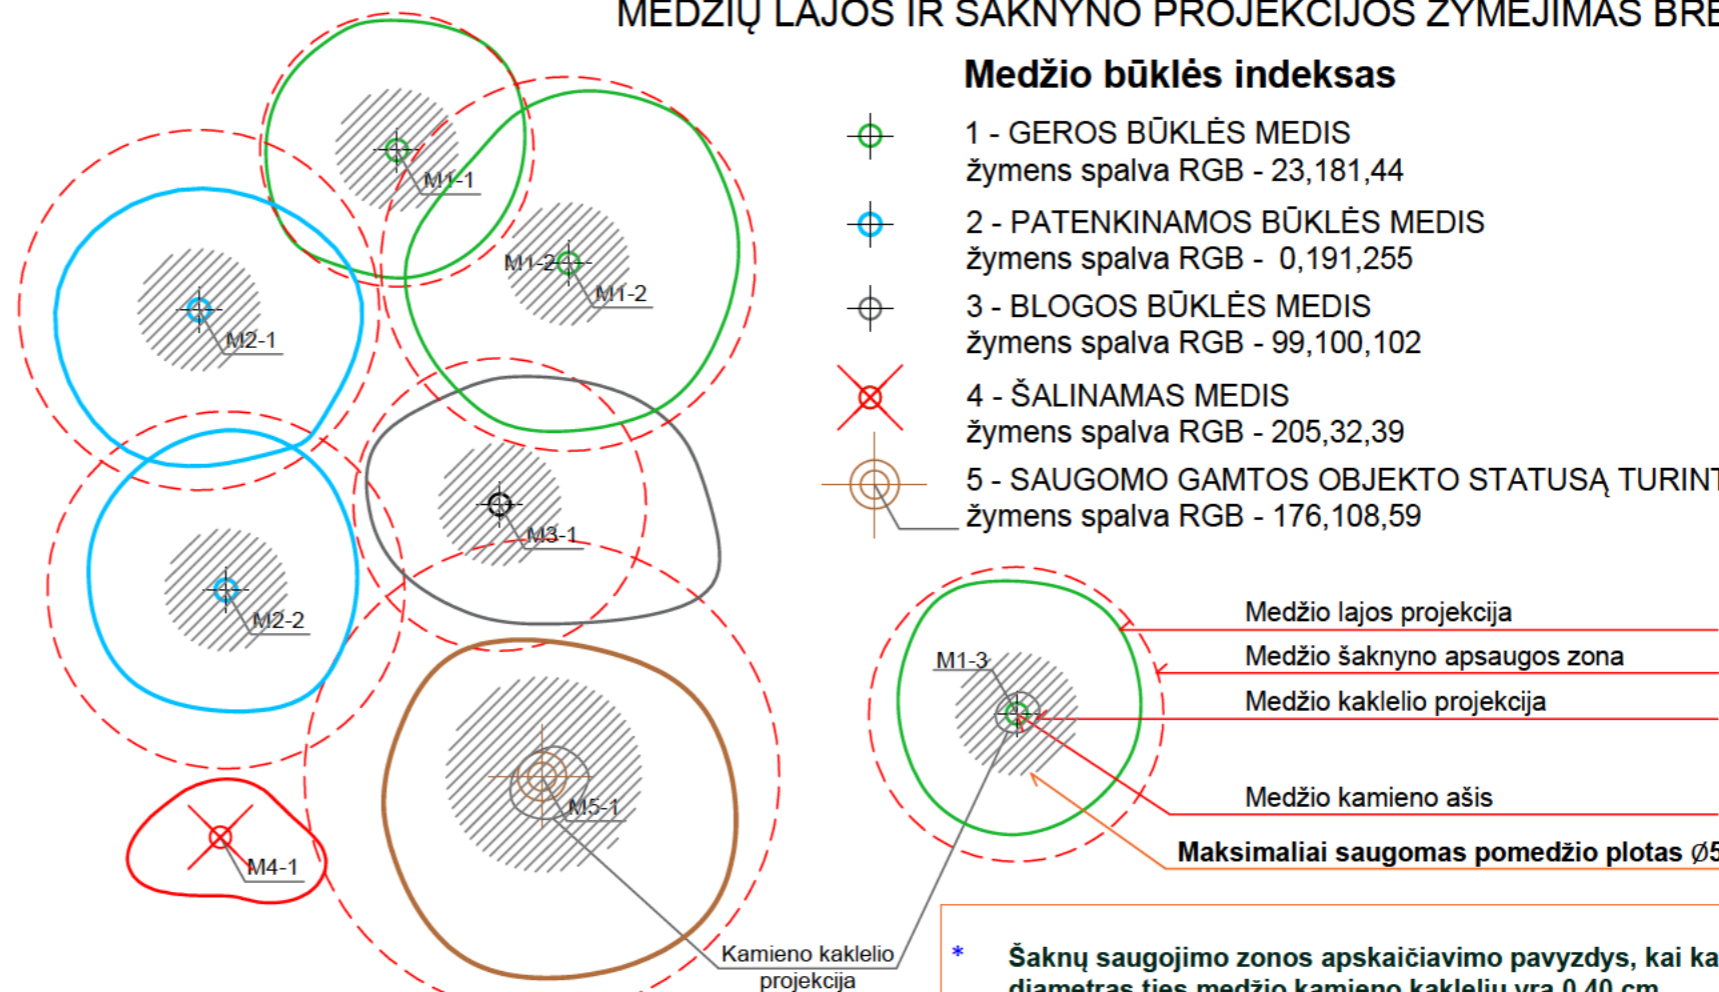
MEDŽIŲ LAJOS IR ŠAKNYNO PROJEKCIJOS ŽYMĖJIMAS BRE

Medžio būklės indeksas

1 - GEROS BŪKLĖS MEDIS
žymens spalva RGB - 23,181,44

2 - PATENKINAMOS BŪKLĖS MEDIS
žymens spalva RGB - 0,191,255

3 - BLOGOS BŪKLĖS MEDIS
žymens spalva RGB - 99,100,102

4 - ŠALINAMAS MEDIS
žymens spalva RGB - 205,32,39

5 - SAUGOMO GAMTOS OBJEKTO STATUSĄ TURINT
žymens spalva RGB - 176,108,59

M1-1
M1-2
M1-2
M2-1
M2-2
M3-1
M4-1
M5-1
M1-3

Medžio lajos projekcija
Medžio šaknyno apsaugos zona
Medžio kaklelio projekcija
Medžio kamieno ašis
Maksimaliai saugomas pomedžio plotas Ø5

Kamieno kaklelio projekcija

* Šaknų saugojimo zonos apskaičiavimo pavyzdys, kai ka
diametras ties medžio kamieno kakleliu yra 0,40 cm